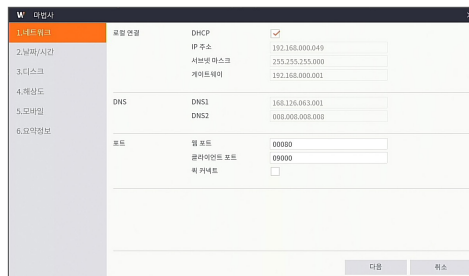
W 마법사

1.네트워크
2.날짜/시간
3.디스크
4.해상도
5.모바일
6.요약정보

로컬 연결
DHCP ✓
IP 주소 192.168.000.049
서브넷 마스크 255.255.255.000
게이트웨이 192.168.000.001

DNS
DNS1 168.126.063.001
DNS2 008.008.008.008

포트
웹 포트 00080
클라이언트 포트 09000
빅 커넥트

다음
취소